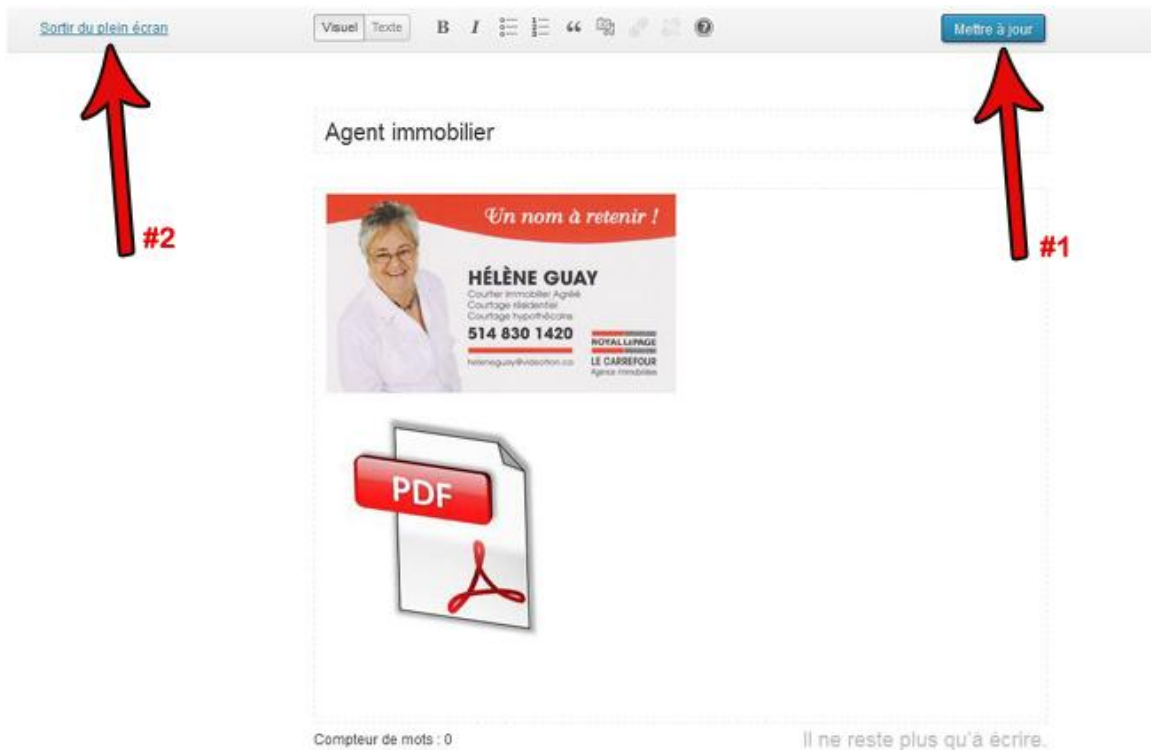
Sortir du plein écran

Visuel Texte B I

Mettre à jour

#2

#1

Agent immobilier

Un nom à retenir !

HÉLÈNE GUAY

Courtier immobilier Agréé
Courtage résidentiel
Courtage hypothécaire

514 830 1420

heleneguay@videotron.ca

ROYAL LEPAGE
LE CARREFOUR
Agence immobilière

PDF

Compteur de mots : 0

Il ne reste plus qu'à écrire.